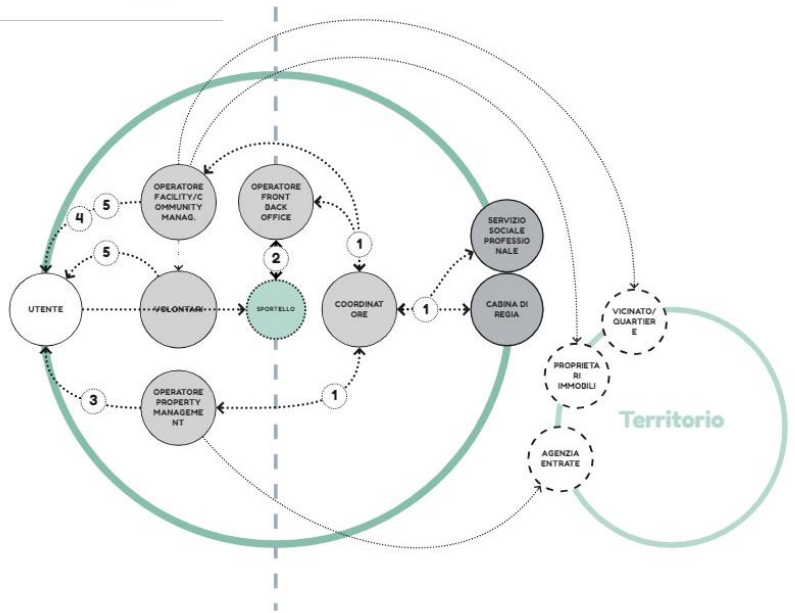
OPERATORE FACILITY/C OMMUNITY MANAG.

OPERATORE FRONT BACK OFFICE

SERVIZIO SOCIALE PROFESSIONALE

5

4

1

2

5

UTENTE

VOLONTARI

SPORTELLO

COORDINATORE

1

CABINA DI REGIA

VICINATO/ QUARTIERE

PROPRIETARI IMMOBILI

3

OPERATORE PROPERTY MANAGEMENT

1

Territorio

AGENZIA ENTRATE